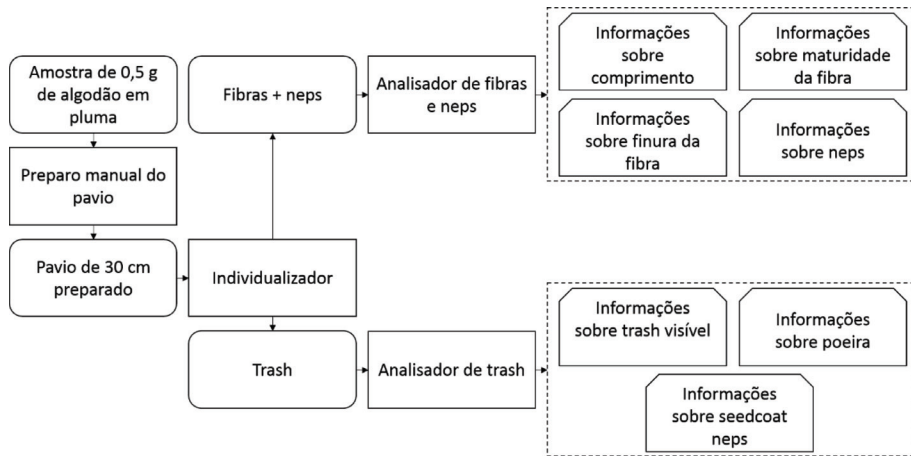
Amostra de 0,5 g de algodão em pluma

Preparo manual do pavio

Pavio de 30 cm preparado

Fibras + neps

Individualizador

Trash

Analisador de fibras e neps

Analisador de trash

Informações sobre comprimento

Informações sobre maturidade da fibra

Informações sobre finura da fibra

Informações sobre neps

Informações sobre trash visível

Informações sobre poeira

Informações sobre seedcoat neps